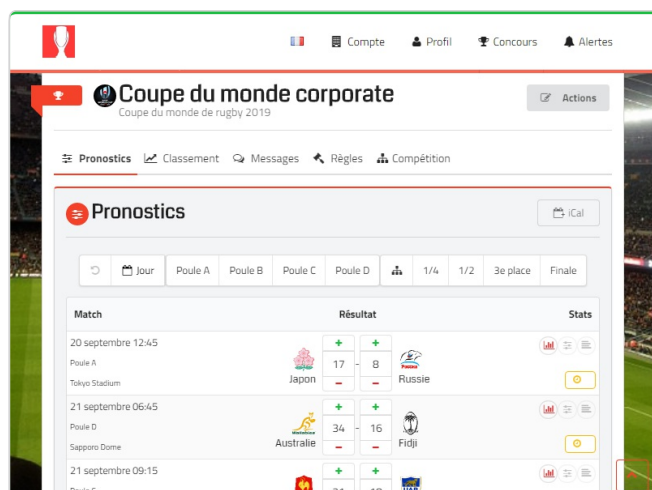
Compte Profil Concours Alertes

Coupe du monde corporate
Coupe du monde de rugby 2019

Actions

Pronostics Classement Messages Règles Compétition

Pronostics

iCal

Jour | Poule A | Poule B | Poule C | Poule D | 1/4 | 1/2 | 3e place | Finale

| Match | Résultat | Stats |
|---|---|---|
| 20 septembre 12:45 Poule A Tokyo Stadium | Japon 17 - 8 Russie | |
| 21 septembre 06:45 Poule D Sapporo Dome | Australie 34 - 16 Fidji | |
| 21 septembre 09:15 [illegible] | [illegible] | |